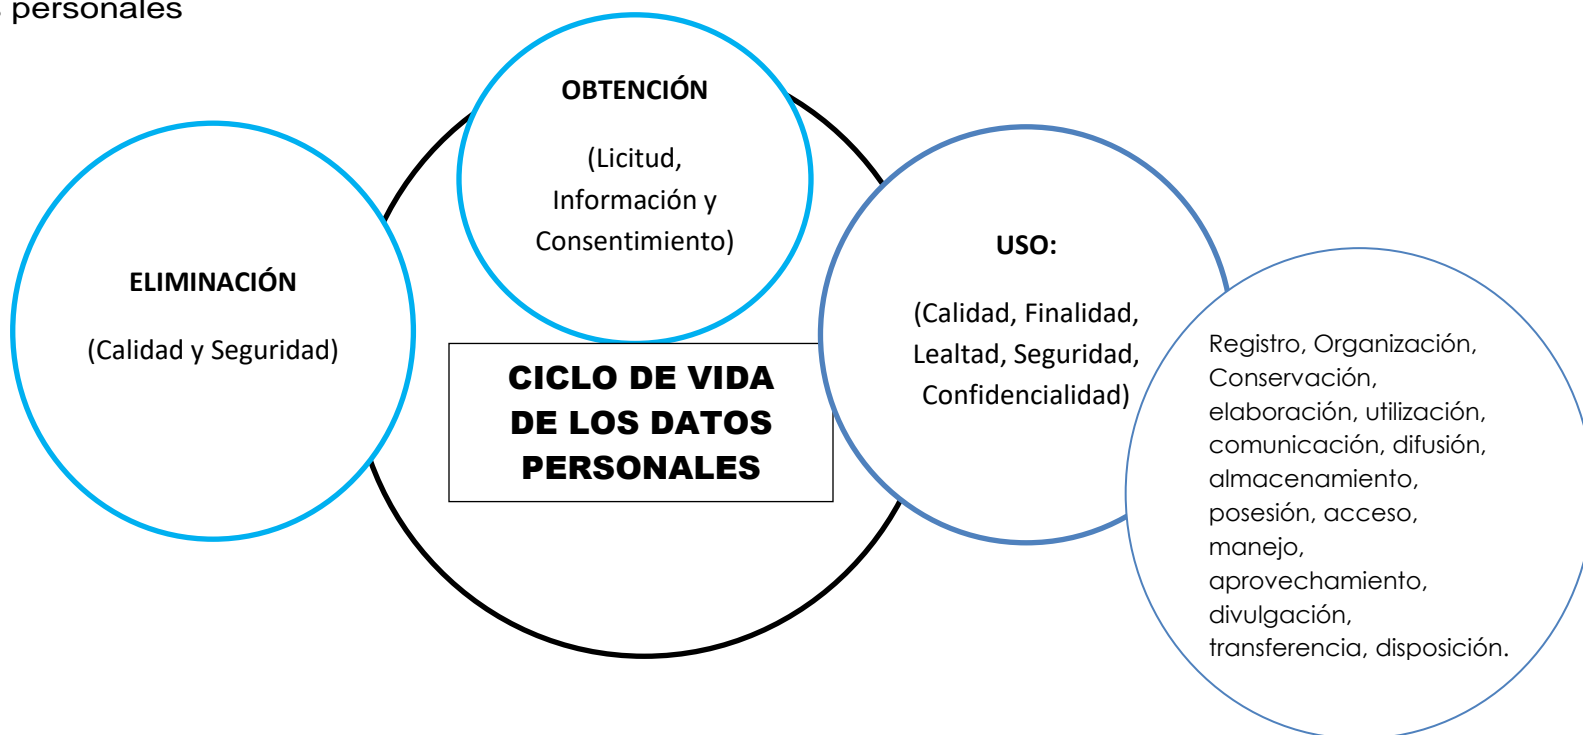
personales

OBTENCIÓN

(Licitud, Información y Consentimiento)

ELIMINACIÓN

(Calidad y Seguridad)

CICLO DE VIDA DE LOS DATOS PERSONALES

USO:

(Calidad, Finalidad, Lealtad, Seguridad, Confidencialidad)

Registro, Organización, Conservación, elaboración, utilización, comunicación, difusión, almacenamiento, posesión, acceso, manejo, aprovechamiento, divulgación, transferencia, disposición.